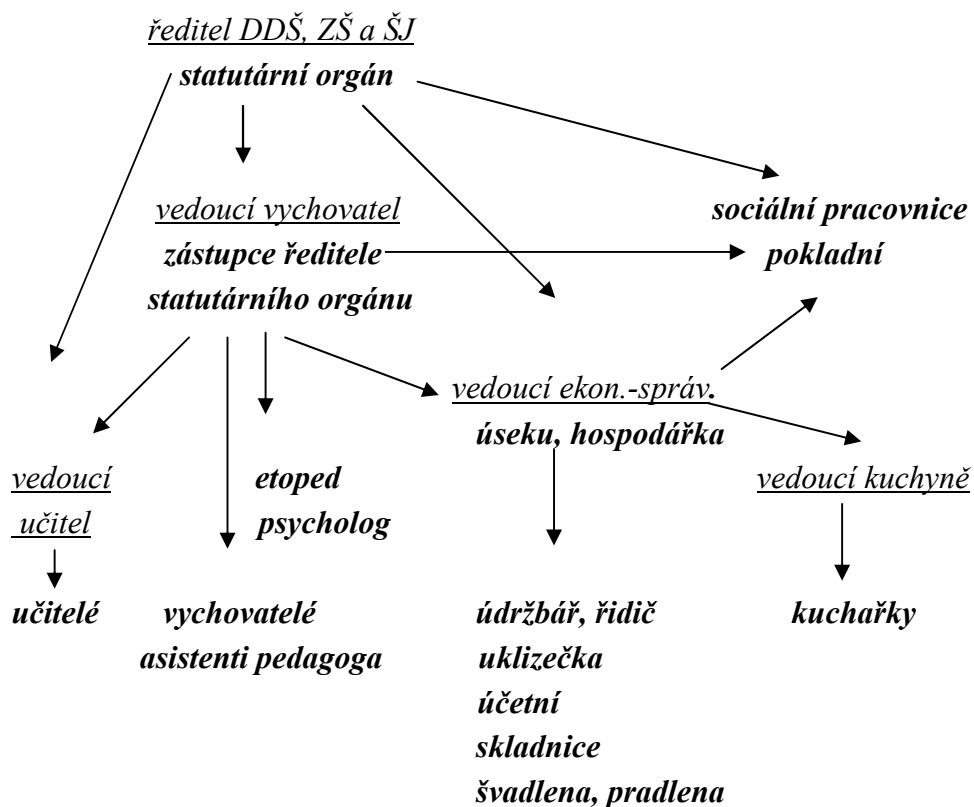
ředitel DDŠ, ZŠ a ŠJ
statutární orgán

vedoucí vychovatel
zástupce ředitele
statutárního orgánu

sociální pracovnice
pokladní

vedoucí ekon.-správ.
úseku, hospodářka

vedoucí
učitel

etoped
psycholog

vedoucí kuchyně

učitelé

vychovatelé
asistenti pedagoga

údržbář, řidič
uklizečka
účetní
skladnice
švadlena, pradlena

kuchařky